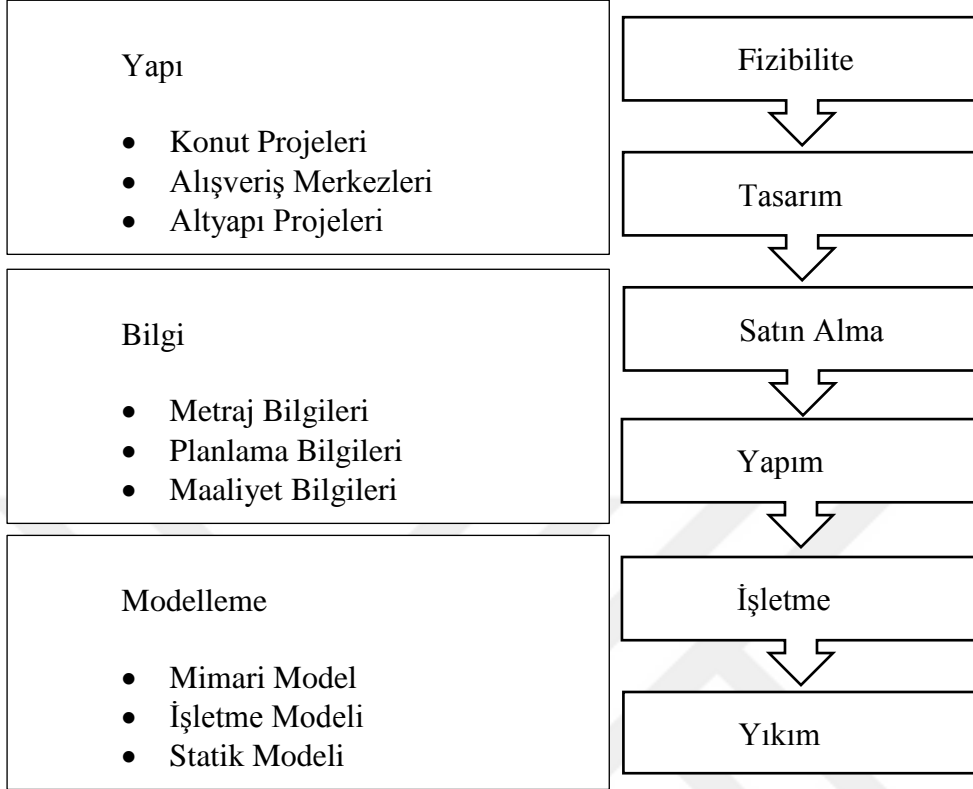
Yapı

- Konut Projeleri
- Alışveriş Merkezleri
- Altyapı Projeleri

Bilgi

- Metraj Bilgileri
- Planlama Bilgileri
- Maaliyet Bilgileri

Modelleme

- Mimari Model
- İşletme Modeli
- Statik Modeli

Fizibilite

Tasarım

Satın Alma

Yapım

İşletme

Yıkım